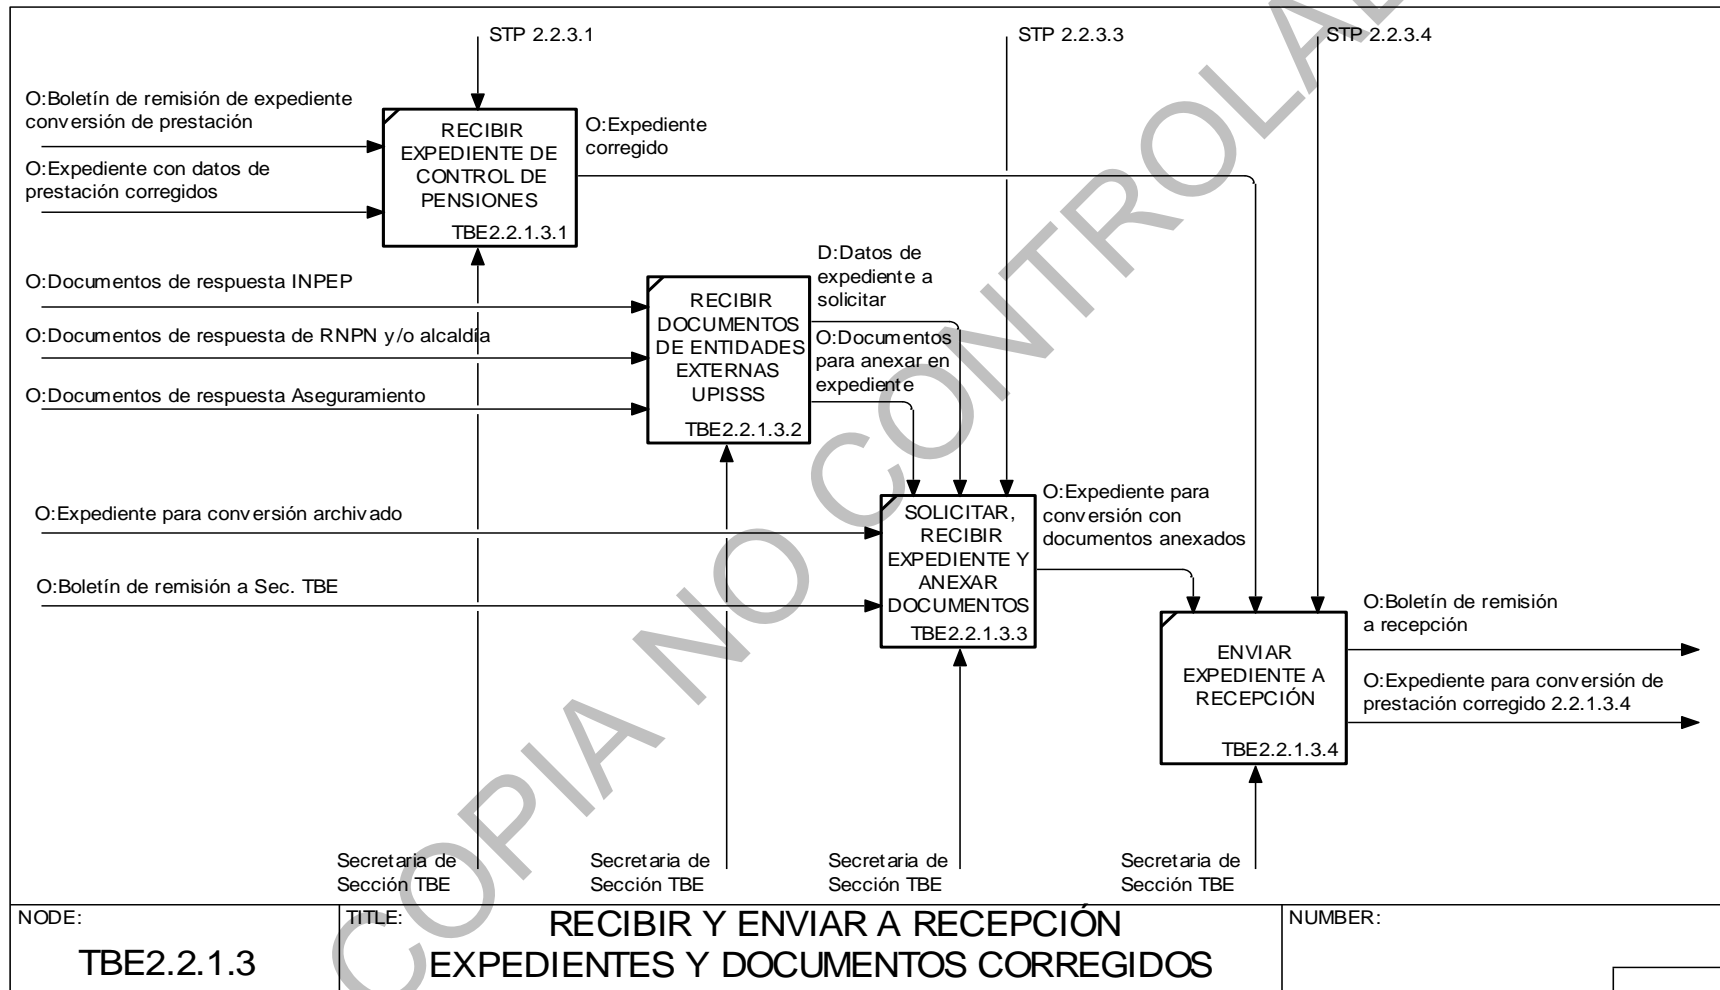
STP 2.2.3.1

STP 2.2.3.3

STP 2.2.3.4

O:Boletín de remisión de expediente conversión de prestación

O:Expediente con datos de prestación corregidos

RECIBIR EXPEDIENTE DE CONTROL DE PENSIONES
TBE2.2.1.3.1

O:Expediente corregido

O:Documentos de respuesta INPEP

O:Documentos de respuesta de RNPN y/o alcaldía

O:Documentos de respuesta Aseguramiento

RECIBIR DOCUMENTOS DE ENTIDADES EXTERNAS UPISSS
TBE2.2.1.3.2

D:Datos de expediente a solicitar

O:Documentos para anexar en expediente

O:Expediente para conversión archivado

O:Boletín de remisión a Sec. TBE

SOLICITAR, RECIBIR EXPEDIENTE Y ANEXAR DOCUMENTOS
TBE2.2.1.3.3

O:Expediente para conversión con documentos anexados

ENVIAR EXPEDIENTE A RECEPCIÓN
TBE2.2.1.3.4

O:Boletín de remisión a recepción

O:Expediente para conversión de prestación corregido 2.2.1.3.4

Secretaria de Sección TBE

Secretaria de Sección TBE

Secretaria de Sección TBE

Secretaria de Sección TBE

COPIA NO CONTROLADA

NODE:
TBE2.2.1.3

TITLE:
RECIBIR Y ENVIAR A RECEPCIÓN EXPEDIENTES Y DOCUMENTOS CORREGIDOS

NUMBER: